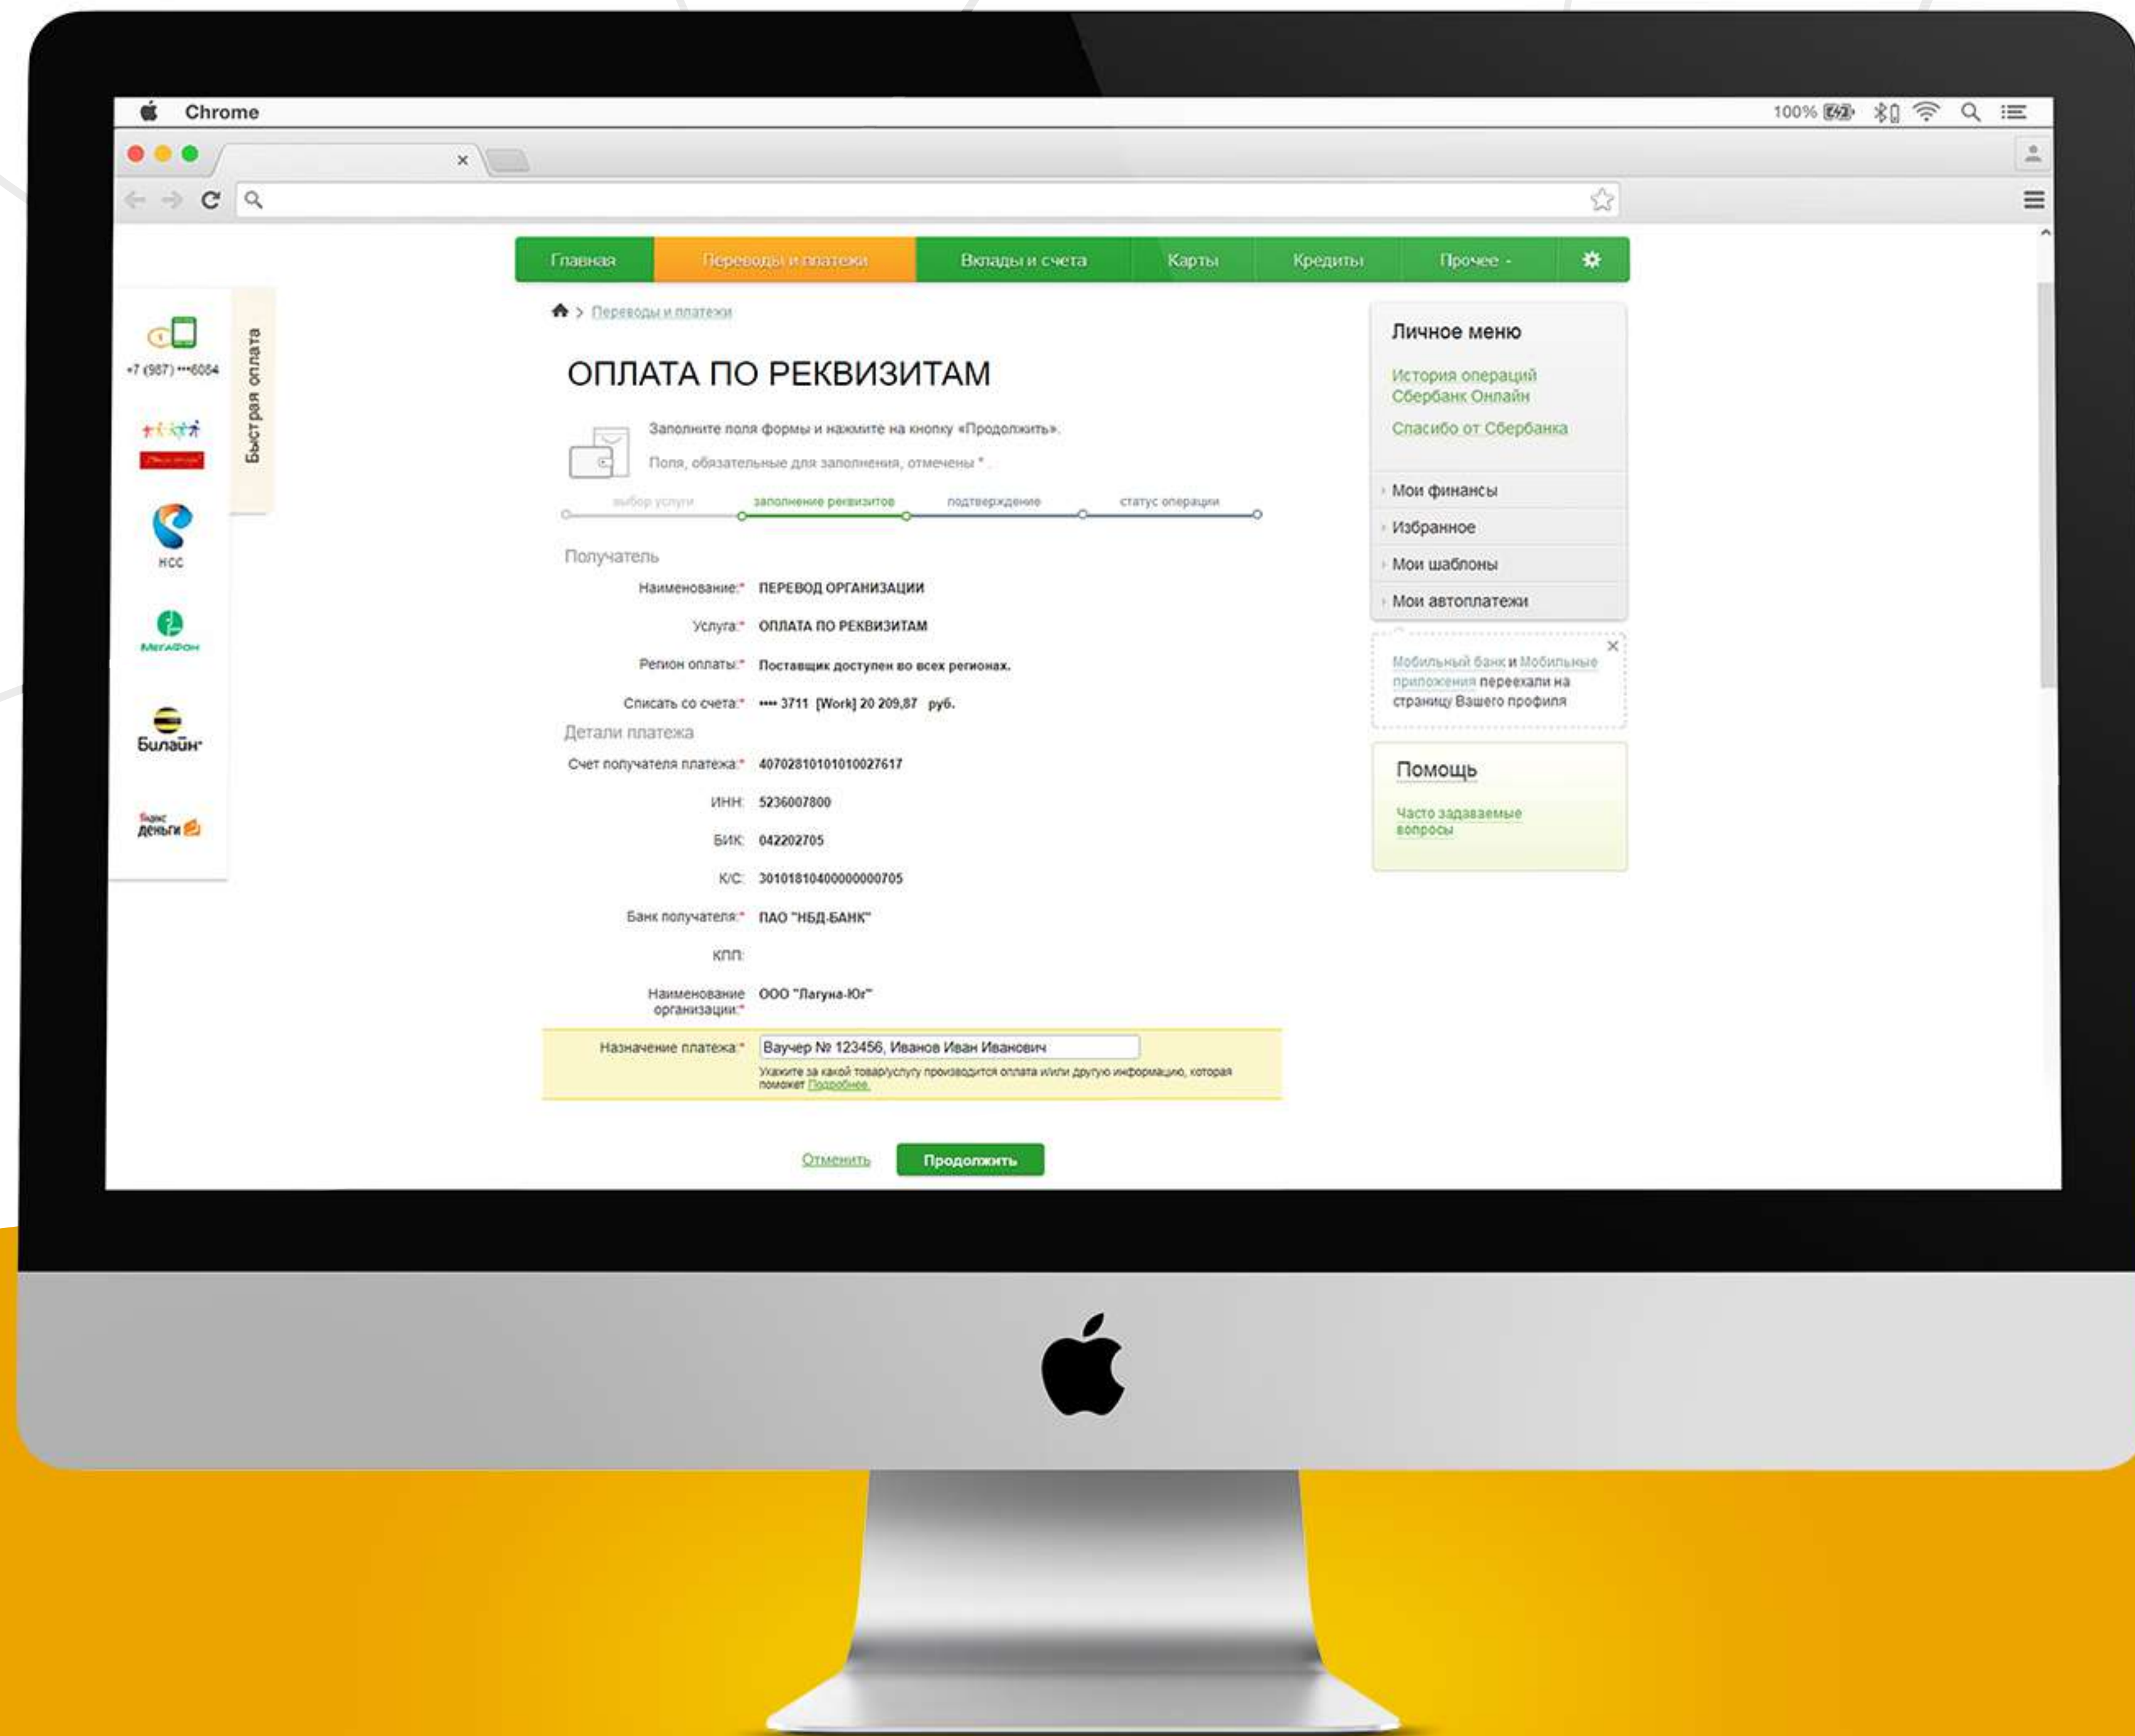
Chrome

100%

Главная | Переводы и платежи | Вклады и счета | Карты | Кредиты | Прочее

+7 (987) •••6004

НСС

МегаФон

Билайн

Яндекс Деньги

Быстрая оплата

> Переводы и платежи

ОПЛАТА ПО РЕКВИЗИТАМ

Заполните поля формы и нажмите на кнопку «Продолжить».

Поля, обязательные для заполнения, отмечены *.

выбор услуги | заполнение реквизитов | подтверждение | статус операции

Получатель

Наименование:* ПЕРЕВОД ОРГАНИЗАЦИИ

Услуга:* ОПЛАТА ПО РЕКВИЗИТАМ

Регион оплаты:* Поставщик доступен во всех регионах.

Списать со счета:* •••• 3711 [Work] 20 209,87 руб.

Детали платежа

Счет получателя платежа:* 40702810101010027617

ИНН: 5236007800

БИК: 042202705

К/С: 30101810400000000705

Банк получателя:* ПАО "НБД-БАНК"

КПП:

Наименование организации:* ООО "Лагуна-Юг"

Назначение платежа:* Ваучер № 123456, Иванов Иван Иванович

Укажите за какой товар/услугу производится оплата и/или другую информацию, которая поможет Подробнее.

Отменить Продолжить

Личное меню

История операций Сбербанк Онлайн

Спасибо от Сбербанка

Мои финансы

Избранное

Мои шаблоны

Мои автоплатежи

Мобильный банк и Мобильные приложения переехали на страницу Вашего профиля

Помощь

Часто задаваемые вопросы